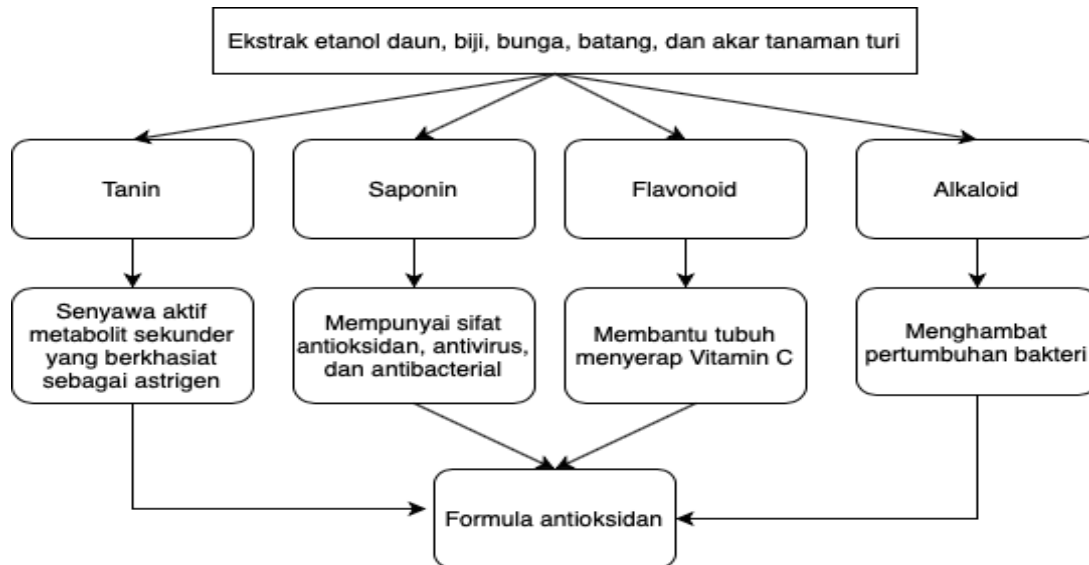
Ekstrak etanol daun, biji, bunga, batang, dan akar tanaman turi

Tanin

Saponin

Flavonoid

Alkaloid

Senyawa aktif metabolit sekunder yang berkhasiat sebagai astrigen

Mempunyai sifat antioksidan, antivirus, dan antibacterial

Membantu tubuh menyerap Vitamin C

Menghambat pertumbuhan bakteri

Formula antioksidan